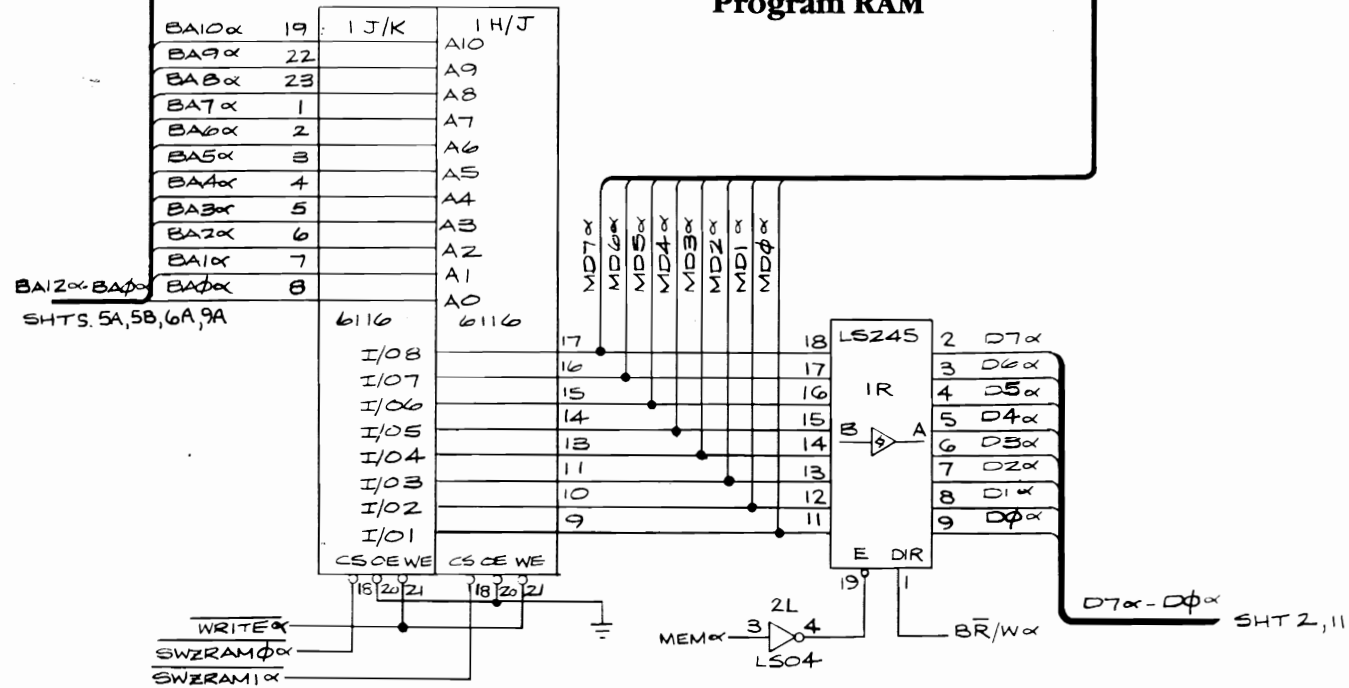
Program RAM

BA10α 19
BA9α 22
BA8α 23
BA7α 1
BA6α 2
BA5α 3
BA4α 4
BA3α 5
BA2α 6
BA1α 7
BAΦα 8

BA12α-BAΦα
SHTS. 5A,5B,6A,9A

1 J/K
1 H/J
A10
A9
A8
A7
A6
A5
A4
A3
A2
A1
A0
6116
6116

I/O8
I/O7
I/O6
I/O5
I/O4
I/O3
I/O2
I/O1
CS OE WE
CS OE WE
18 20 21
18 20 21

MD7α MD6α MD5α MD4α MD3α MD2α MD1α MDΦα

17
16
15
14
13
11
10
9

18 LS245
17
16 1R
15
14
13
12
11
B A
E DIR
19 1

2 D7α
3 D6α
4 D5α
5 D4α
6 D3α
7 D2α
8 D1α
9 DΦα

D7α - DΦα
SHT 2,11

$\overline{WRITE}α$
$\overline{SWZRAMΦ}α$
$\overline{SWZRAM1}α$

2L
MEMα 3 4
LS04

$B\overline{R}/Wα$